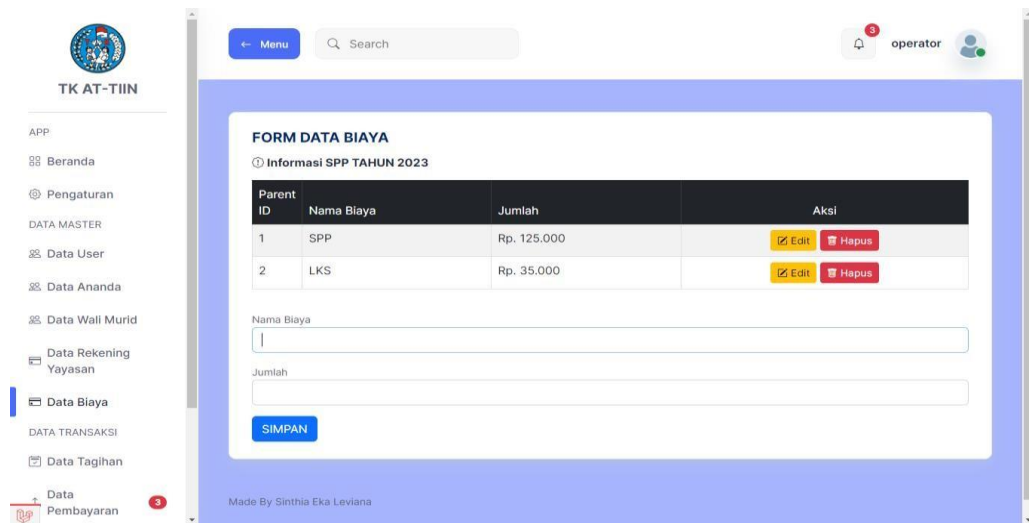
TK AT-TIIN

APP
Beranda
Pengaturan
DATA MASTER
Data User
Data Ananda
Data Wali Murid
Data Rekening Yayasan
Data Biaya
DATA TRANSAKSI
Data Tagihan
Data Pembayaran 3

← Menu
Search
3
operator

FORM DATA BIAYA
Informasi SPP TAHUN 2023

| Parent ID | Nama Biaya | Jumlah | Aksi |
|---|---|---|---|
| 1 | SPP | Rp. 125.000 | Edit Hapus |
| 2 | LKS | Rp. 35.000 | Edit Hapus |

Nama Biaya

Jumlah

SIMPAN

Made By Sinthia Eka Leviana